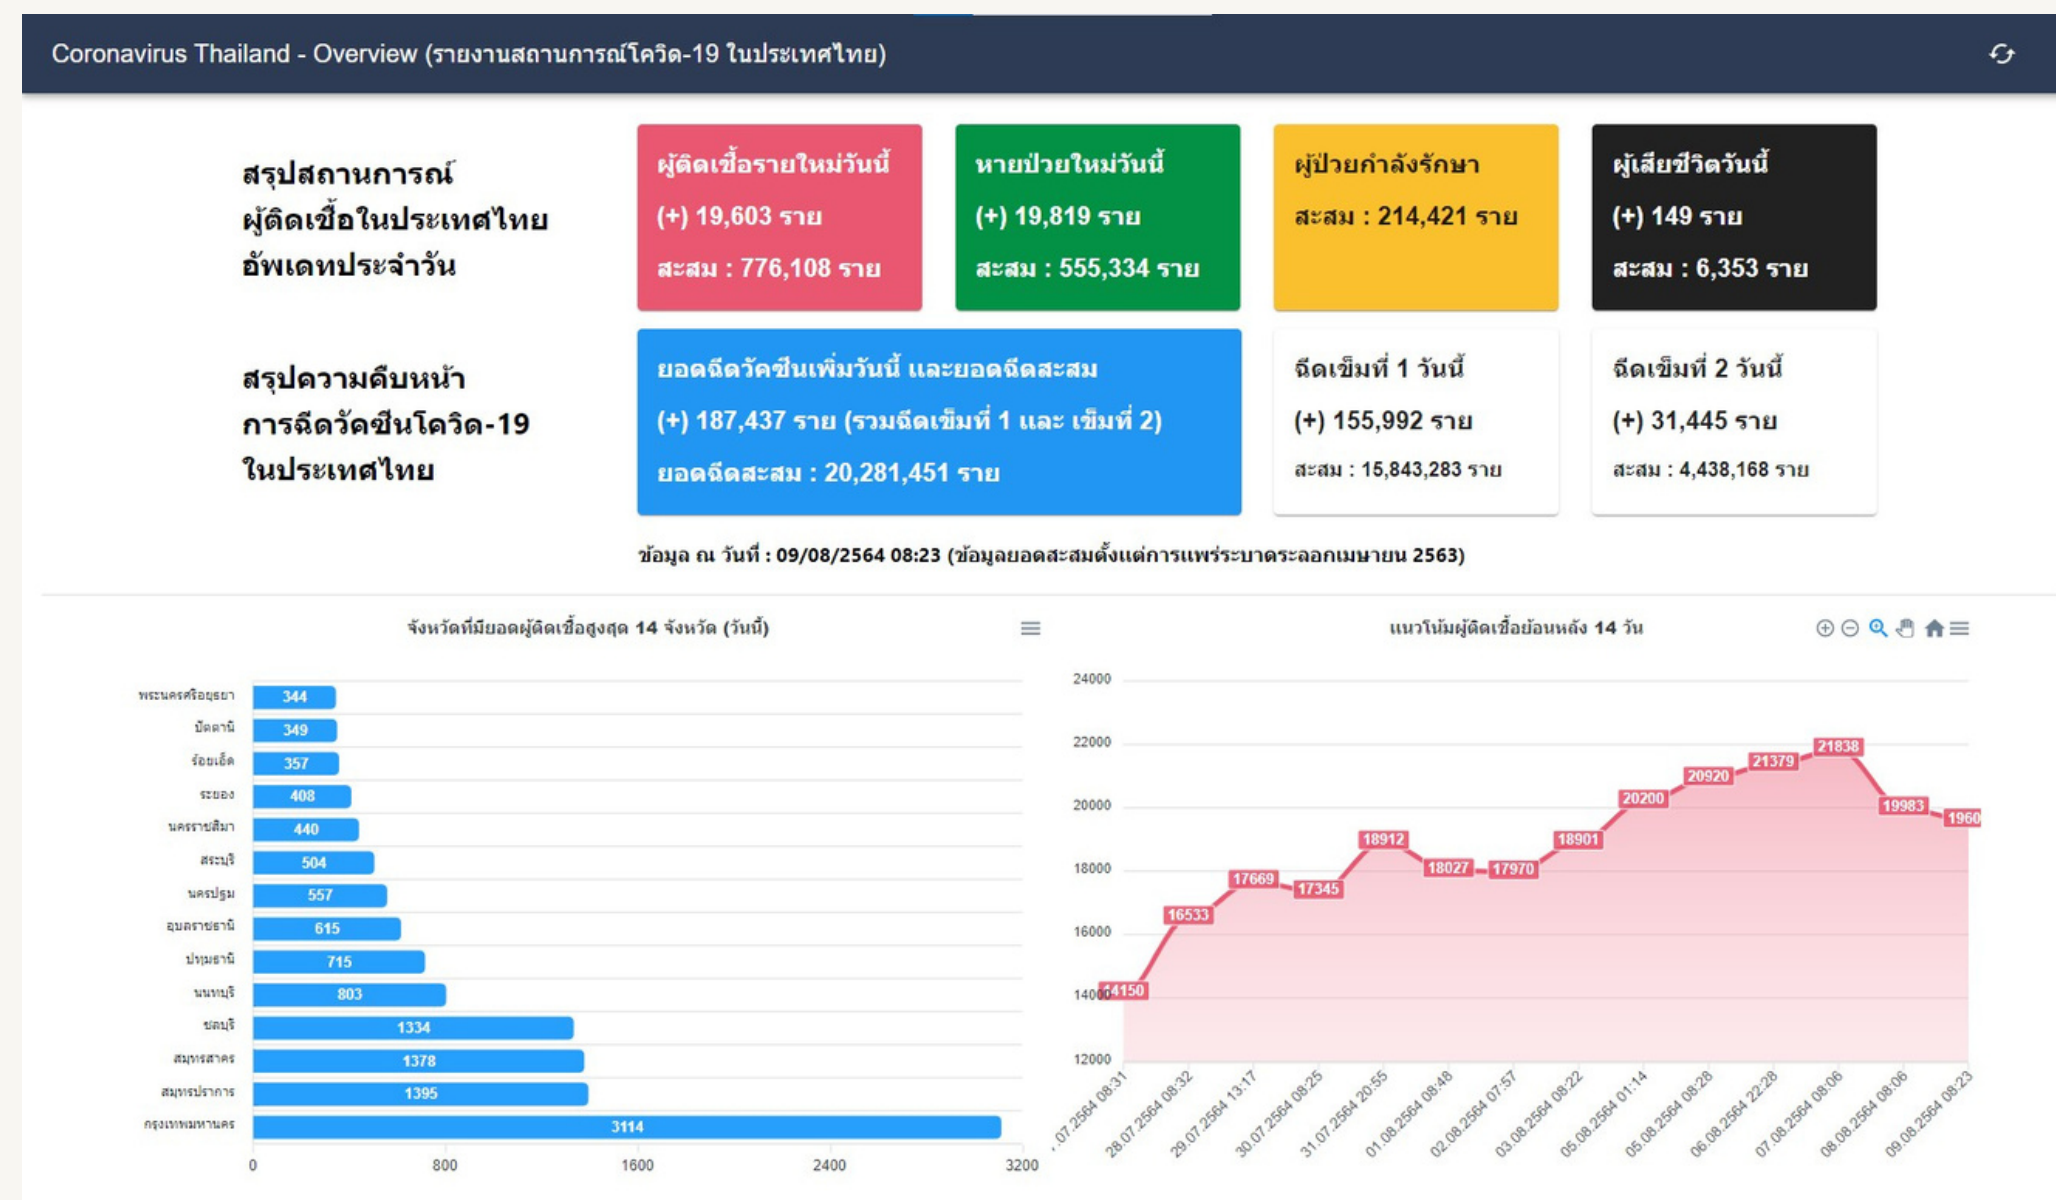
Coronavirus Thailand - Overview (รายงานสถานการณ์โควิด-19 ในประเทศไทย)

สรุปสถานการณ์ ผู้ติดเชื้อในประเทศไทย อัพเดทประจำวัน

ผู้ติดเชื้อรายใหม่วันนี้
(+) 19,603 ราย
สะสม : 776,108 ราย

หายป่วยใหม่วันนี้
(+) 19,819 ราย
สะสม : 555,334 ราย

ผู้ป่วยกำลังรักษา
สะสม : 214,421 ราย

ผู้เสียชีวิตวันนี้
(+) 149 ราย
สะสม : 6,353 ราย

สรุปความคืบหน้า การฉีดวัคซีนโควิด-19 ในประเทศไทย

ยอดฉีดวัคซีนเพิ่มวันนี้ และยอดฉีดสะสม
(+) 187,437 ราย (รวมฉีดเข็มที่ 1 และ เข็มที่ 2)
ยอดฉีดสะสม : 20,281,451 ราย

ฉีดเข็มที่ 1 วันนี้
(+) 155,992 ราย
สะสม : 15,843,283 ราย

ฉีดเข็มที่ 2 วันนี้
(+) 31,445 ราย
สะสม : 4,438,168 ราย

ข้อมูล ณ วันที่ : 09/08/2564 08:23 (ข้อมูลยอดสะสมตั้งแต่การแพร่ระบาดระลอกเมษายน 2563)

จังหวัดที่มียอดผู้ติดเชื้อสูงสุด 14 จังหวัด (วันนี้)

| จังหวัด | ยอด |
|---|---|
| พระนครศรีอยุธยา | 344 |
| ปัตตานี | 349 |
| ร้อยเอ็ด | 357 |
| ระยอง | 408 |
| นครราชสีมา | 440 |
| สระบุรี | 504 |
| นครปฐม | 557 |
| อุบลราชธานี | 615 |
| ปทุมธานี | 715 |
| นนทบุรี | 803 |
| ชลบุรี | 1334 |
| สมุทรสาคร | 1378 |
| สมุทรปราการ | 1395 |
| กรุงเทพมหานคร | 3114 |

0 800 1600 2400 3200

แนวโน้มผู้ติดเชื้อย้อนหลัง 14 วัน

24000 22000 20000 18000 16000 14000 12000

| วันที่ | ยอด |
|---|---|
| .07.2564 08:31 | 14150 |
| 28.07.2564 08:32 | 16533 |
| 29.07.2564 13:17 | 17669 |
| 30.07.2564 08:25 | 17345 |
| 31.07.2564 20:55 | 18912 |
| 01.08.2564 08:48 | 18027 |
| 02.08.2564 07:57 | 17970 |
| 03.08.2564 08:22 | 18901 |
| 05.08.2564 01:14 | 20200 |
| 05.08.2564 08:28 | 20920 |
| 06.08.2564 22:28 | 21379 |
| 07.08.2564 08:06 | 21838 |
| 08.08.2564 08:06 | 19983 |
| 09.08.2564 08:23 | 1960 |